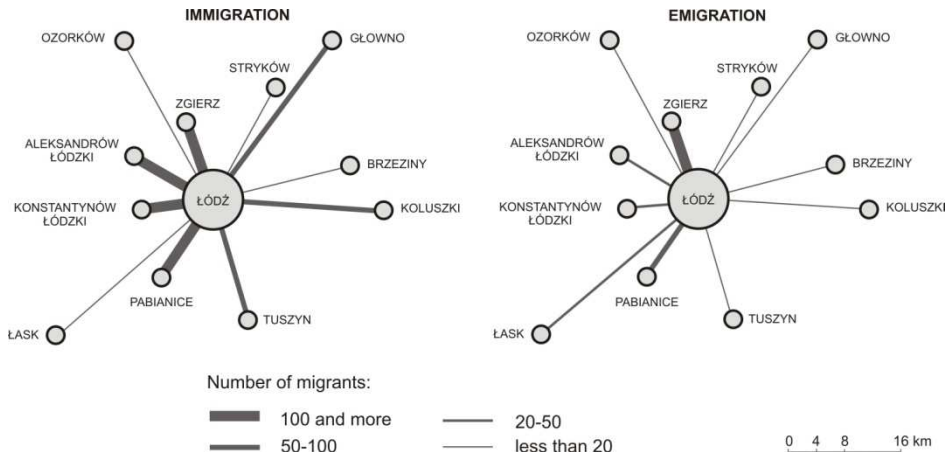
IMMIGRATION

OZORKÓW
GŁOWNO
STRYKÓW
ZGIERZ
ALEKSANDRÓW ŁÓDZKI
BRZEZINY
KONSTANTYNÓW ŁÓDZKI
ŁÓDŹ
KOLUSZKI
PABIANICE
TUSZYN
ŁASK

EMIGRATION

OZORKÓW
GŁOWNO
STRYKÓW
ZGIERZ
ALEKSANDRÓW ŁÓDZKI
BRZEZINY
KONSTANTYNÓW ŁÓDZKI
ŁÓDŹ
KOLUSZKI
PABIANICE
TUSZYN
ŁASK

Number of migrants:
100 and more
50-100
20-50
less than 20

0 4 8 16 km